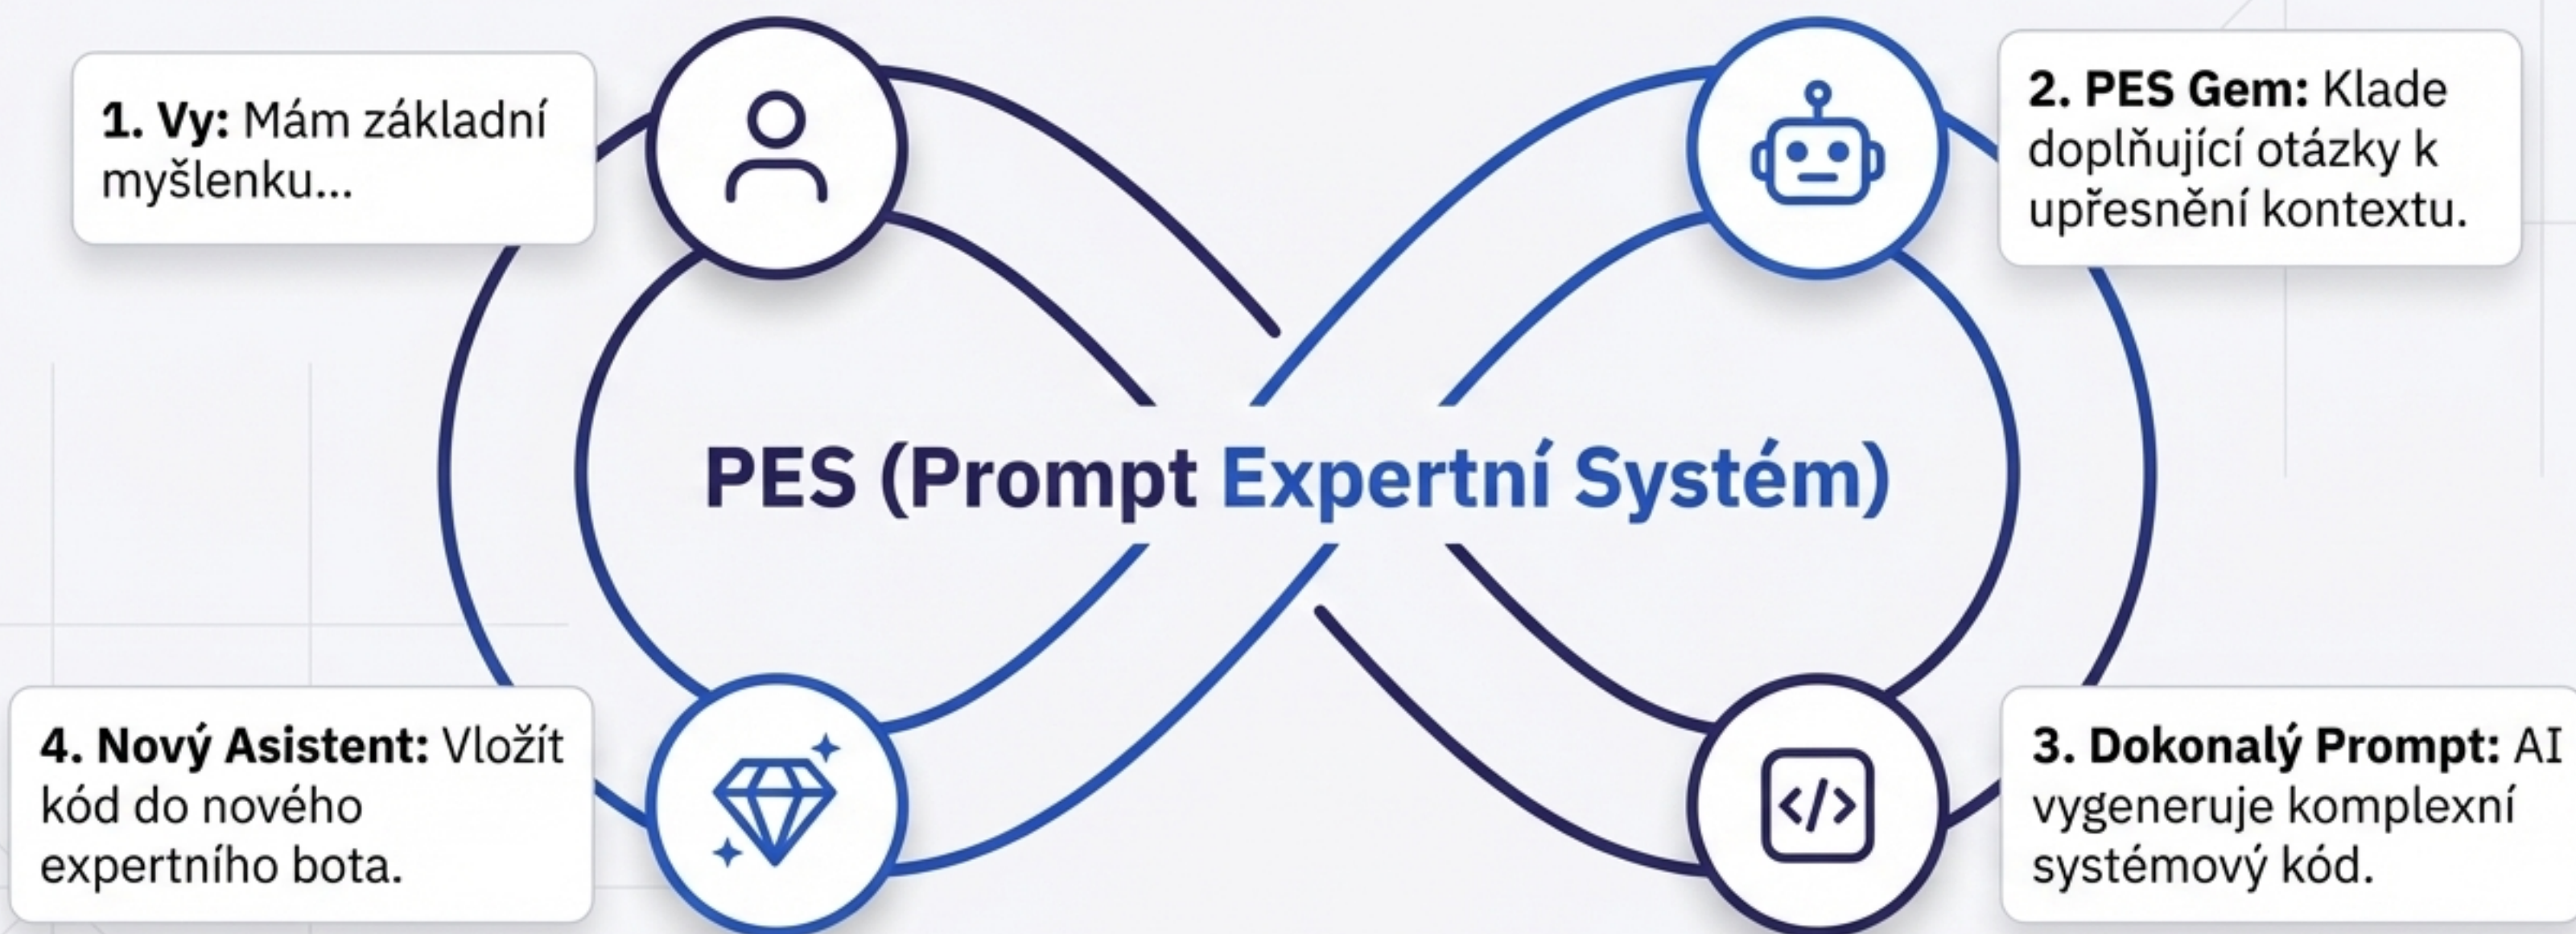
1. Vy: Mám základní myšlenku...

2. PES Gem: Klade doplňující otázky k upřesnění kontextu.

PES (Prompt Expertní Systém)

4. Nový Asistent: Vložít kód do nového expertního bota.

3. Dokonalý Prompt: AI vygeneruje komplexní systémový kód.